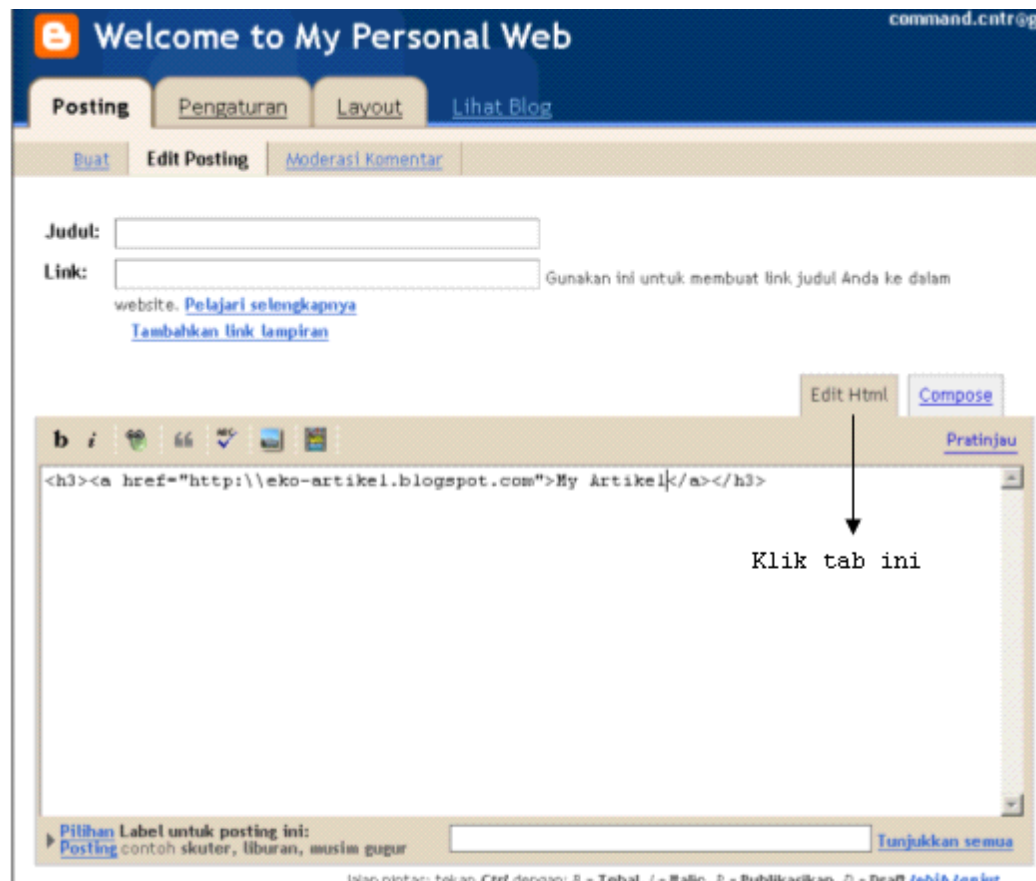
command.cntr@g

Welcome to My Personal Web

Posting Pengaturan Layout Lihat Blog

Buat Edit Posting Moderasi Komentar

Judul:

Link: Gunakan ini untuk membuat link judul Anda ke dalam website. Pelajari selengkapnya

Tambahkan link lampiran

Edit Html Compose

b i

Pratinjau

<h3><a href="http:\\eko-artikel.blogspot.com">My Artikel</a></h3>

Klik tab ini

Pilihan Posting Label untuk posting ini: contoh skuter, liburan, musim gugur

Tunjukkan semua

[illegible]